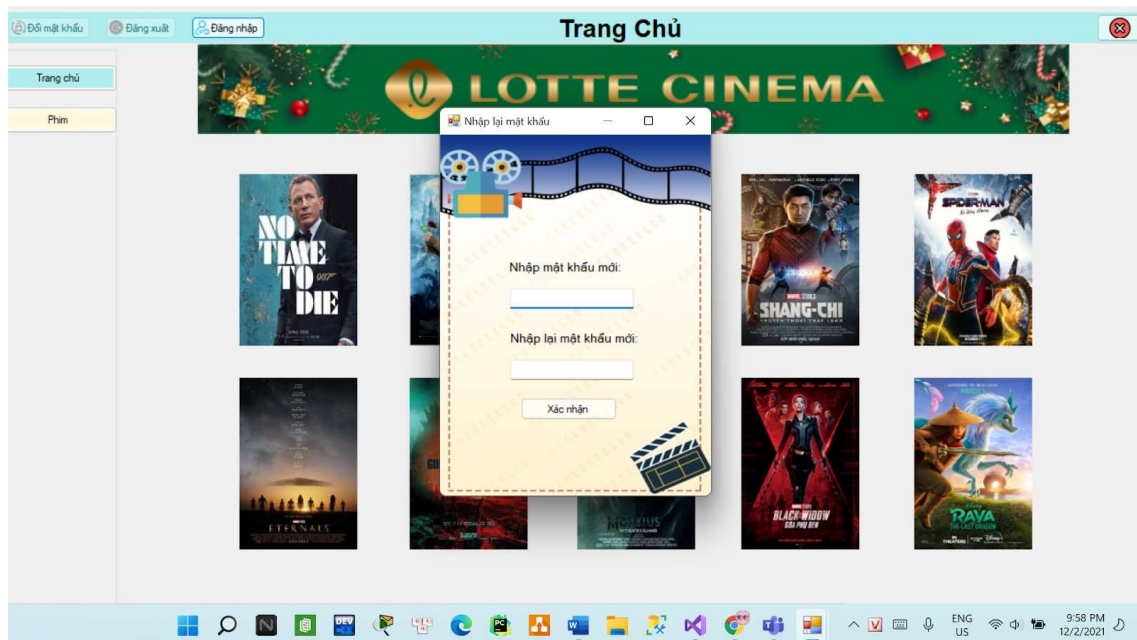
Đổi mật khẩu
Đăng xuất
Đăng nhập
Trang Chủ

Trang chủ
Phim

LOTTE CINEMA

Nhập lại mật khẩu

Nhập mật khẩu mới:

Nhập lại mật khẩu mới:

Xác nhận

NO TIME TO DIE
007

SHANG-CHI

SPIDER-MAN

ETERNALS

BLACK WIDOW
GÓA PHỤ ĐEN

RAYA
THE LAST DRAGON

ENG
US
9:58 PM
12/2/2021